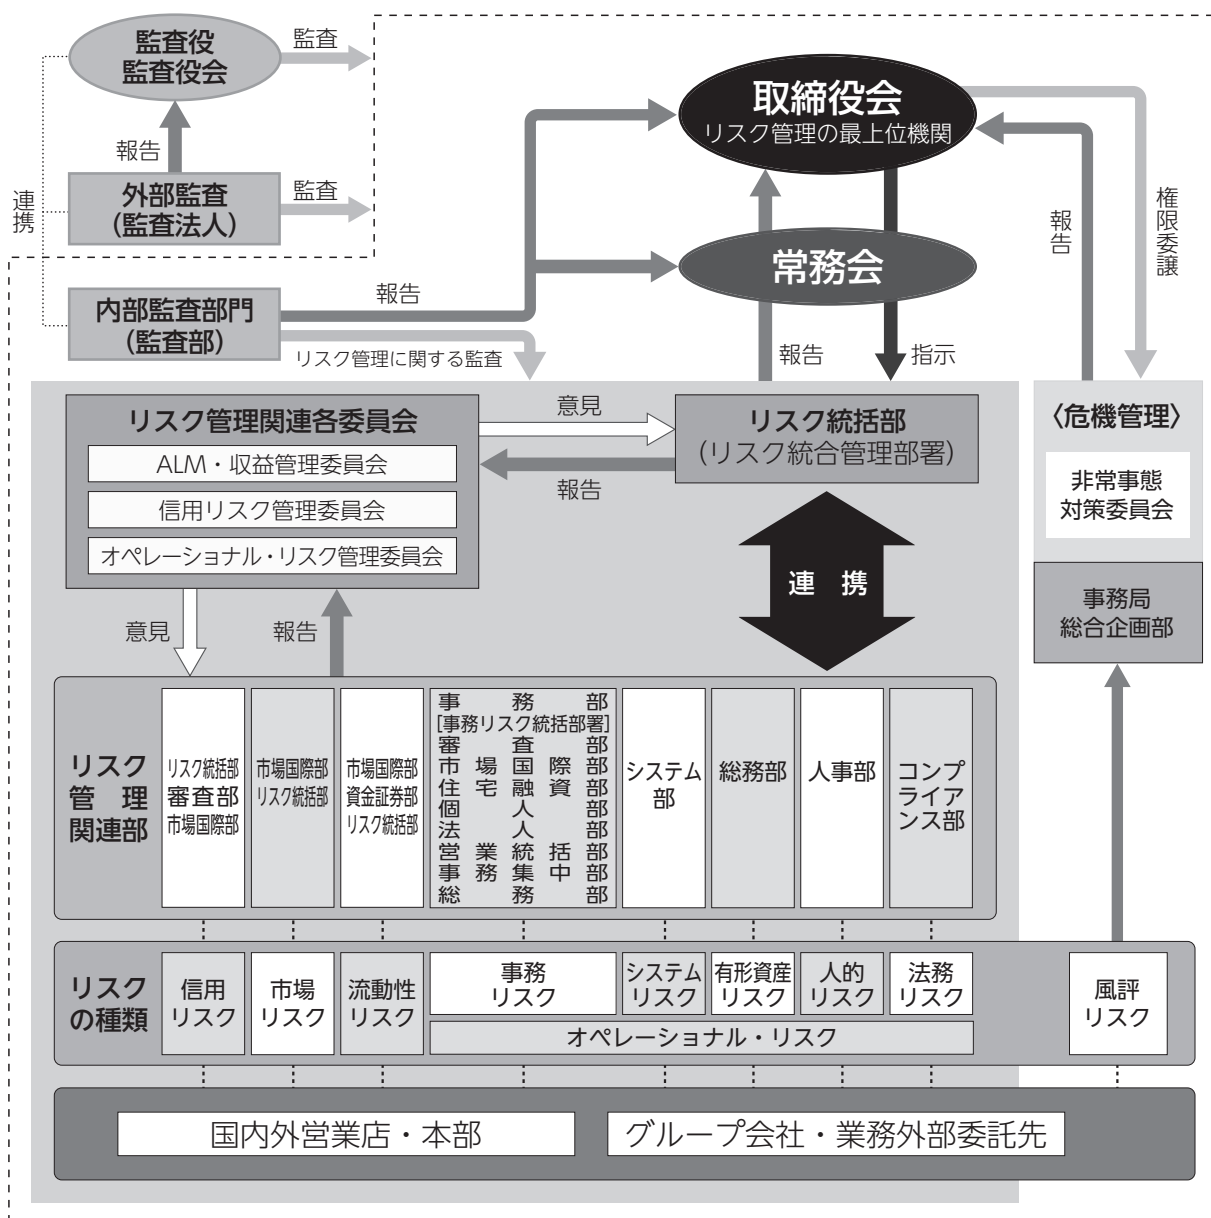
監査役
監査役会

監査

報告

外部監査
(監査法人)

監査

連携

取締役会
リスク管理の最上位機関

常務会

報告

権限委譲

内部監査部門
(監査部)

報告

リスク管理に関する監査

報告

指示

リスク管理関連各委員会

ALM・収益管理委員会

信用リスク管理委員会

オペレーショナル・リスク管理委員会

意見

報告

リスク統括部
(リスク統合管理部署)

〈危機管理〉

非常事態
対策委員会

事務局
総合企画部

連 携

意見

報告

リスク
管理
関連部

リスク統括部
審査部
市場国際部

市場国際部
リスク統括部

市場国際部
資金証券部
リスク統括部

事務部
[事務リスク統括部署]
審査部
市場国際部
住宅融資部
個人部
法人部
営業統括部
事務集中部
総務部

システム部

総務部

人事部

コンプライアンス部

リスク
の種類

信用
リスク

市場
リスク

流動性
リスク

事務
リスク

システム
リスク

有形資産
リスク

人的
リスク

法務
リスク

オペレーショナル・リスク

風評
リスク

国内外営業店・本部

グループ会社・業務外部委託先